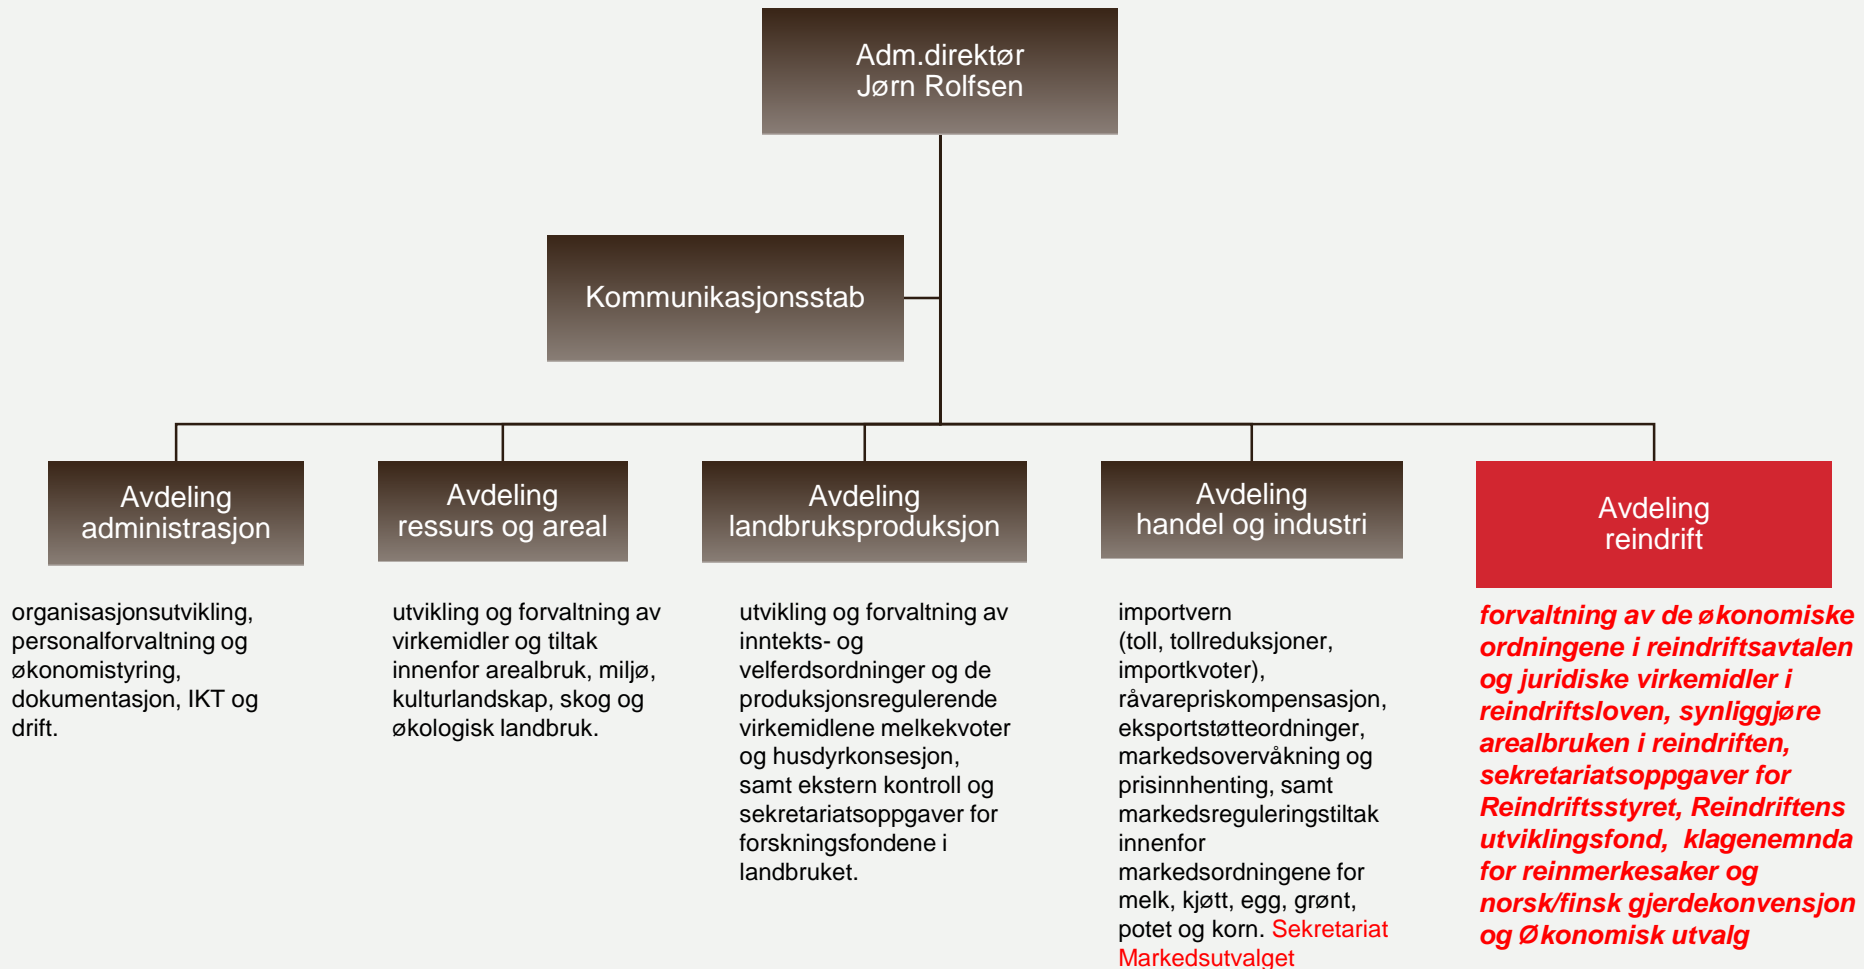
Adm.direktør
Jørn Rolfsen

Kommunikasjonsstab

Avdeling
administrasjon

organisasjonsutvikling, personalforvaltning og økonomistyring, dokumentasjon, IKT og drift.

Avdeling
ressurs og areal

utvikling og forvaltning av virkemidler og tiltak innenfor arealbruk, miljø, kulturlandskap, skog og økologisk landbruk.

Avdeling
landbruksproduksjon

utvikling og forvaltning av inntekts- og velferdsordninger og de produksjonsregulerende virkemidlene melkekvoter og husdyrkonsesjon, samt ekstern kontroll og sekretariatsoppgaver for forskningsfondene i landbruket.

Avdeling
handel og industri

importvern
(toll, tollreduksjoner, importkvoter), råvarepriskompensasjon, eksportstøtteordninger, markedsovervåkning og prisinnhenting, samt markedsreguleringstiltak innenfor markedsordningene for melk, kjøtt, egg, grønt, potet og korn. Sekretariat Markedsutvalget

Avdeling
reindrift

forvaltning av de økonomiske ordningene i reindriftsavtalen og juridiske virkemidler i reindriftsloven, synliggjøre arealbruken i reindriften, sekretariatsoppgaver for Reindriftsstyret, Reindriftens utviklingsfond, klagenemnda for reinmerkesaker og norsk/finsk gjerdekonvensjon og Økonomisk utvalg